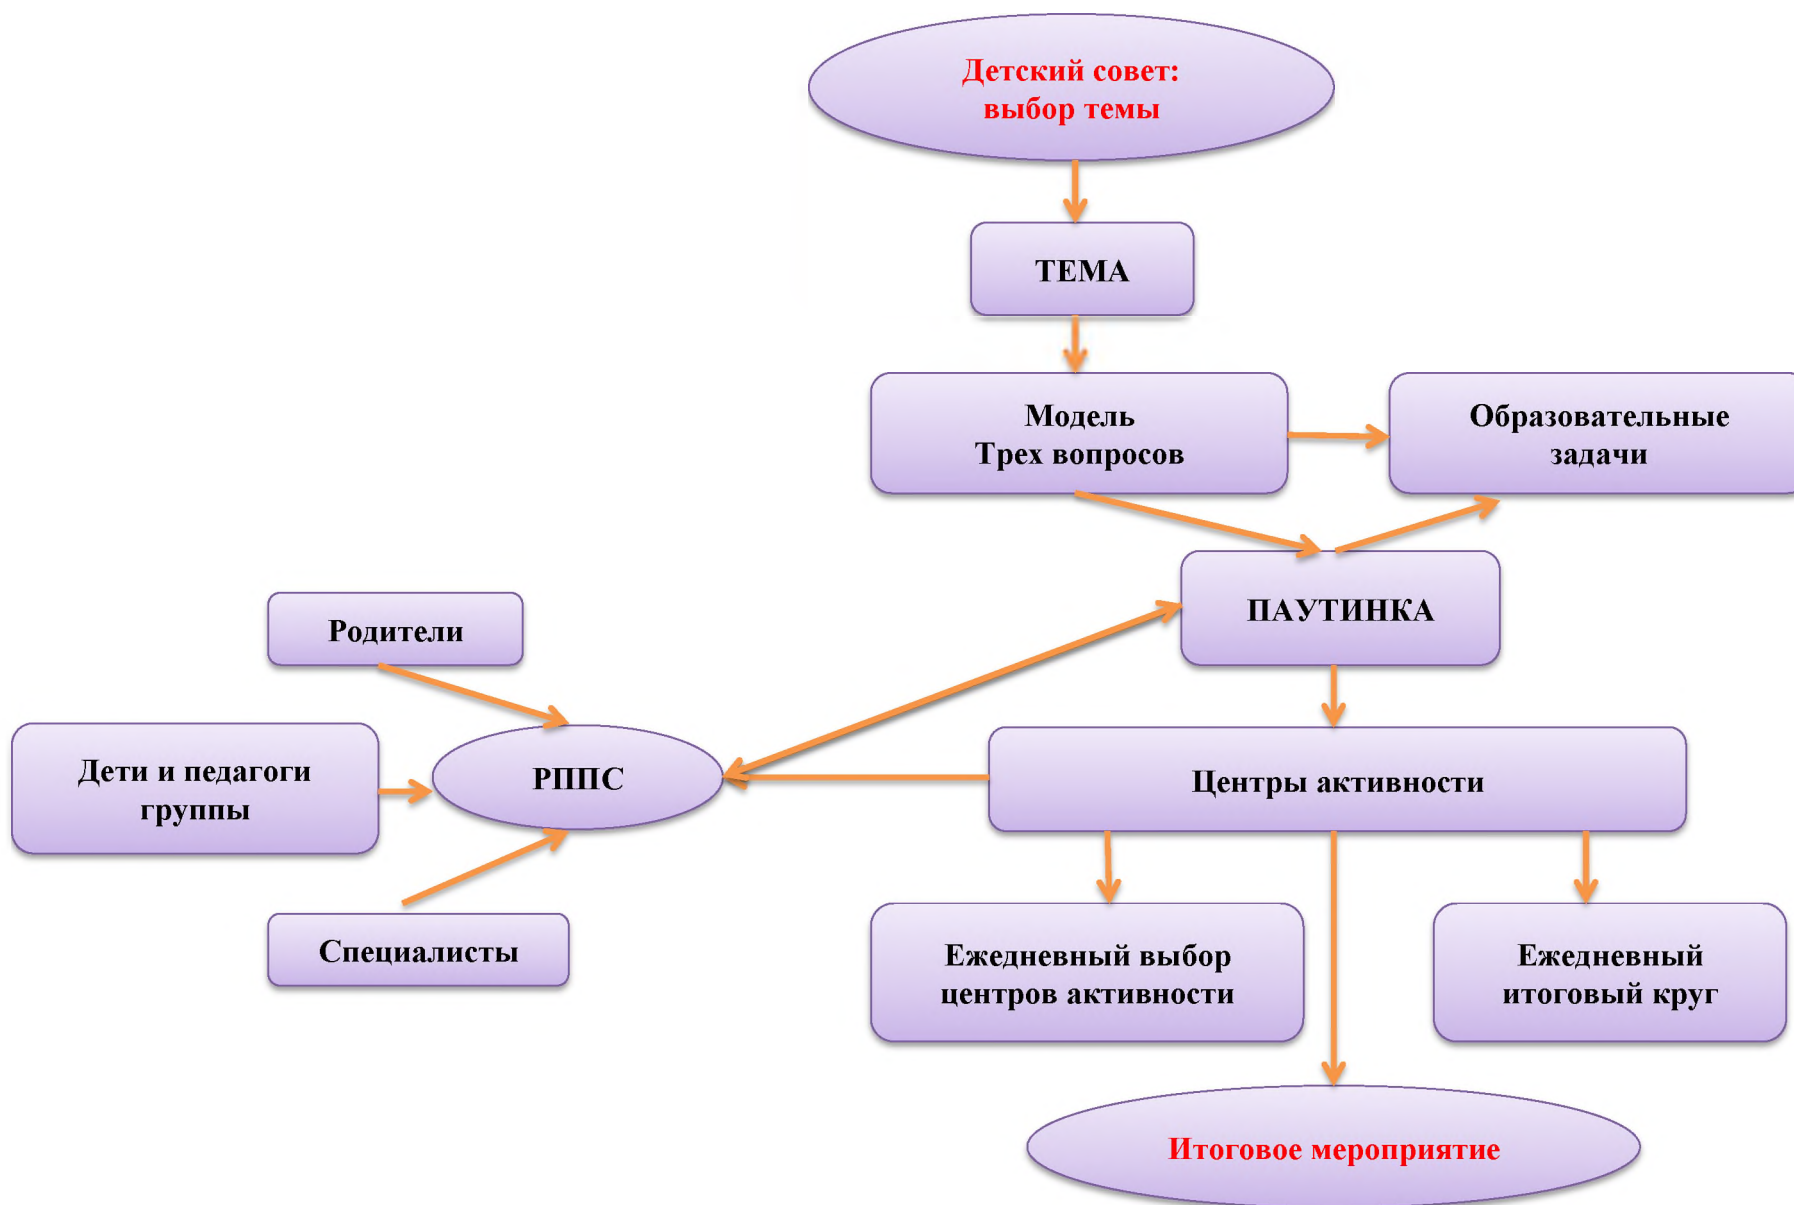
Детский совет: выбор темы

ТЕМА

Модель Трех вопросов

Образовательные задачи

ПАУТИНКА

Родители

Дети и педагоги группы

РППС

Центры активности

Специалисты

Ежедневный выбор центров активности

Ежедневный итоговый круг

Итоговое мероприятие